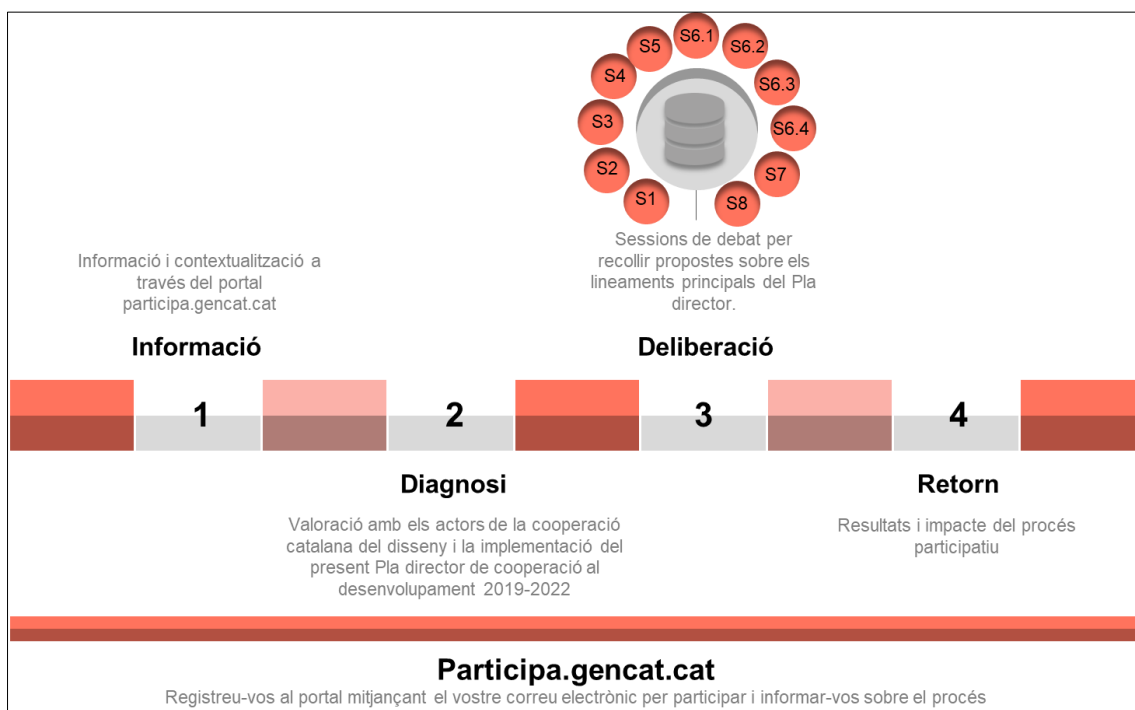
S5 S6.1 S6.2 S4 S6.3 S3 S6.4 S2 S7 S1 S8

Informació i contextualització a través del portal participa.gencat.cat

Sessions de debat per recollir propostes sobre els lineaments principals del Pla director.

Informació

Deliberació

1

2

3

4

Diagnosi

Valoració amb els actors de la cooperació catalana del disseny i la implementació del present Pla director de cooperació al desenvolupament 2019-2022

Retorn

Resultats i impacte del procés participatiu

Participa.gencat.cat

Registreu-vos al portal mitjançant el vostre correu electrònic per participar i informar-vos sobre el procés